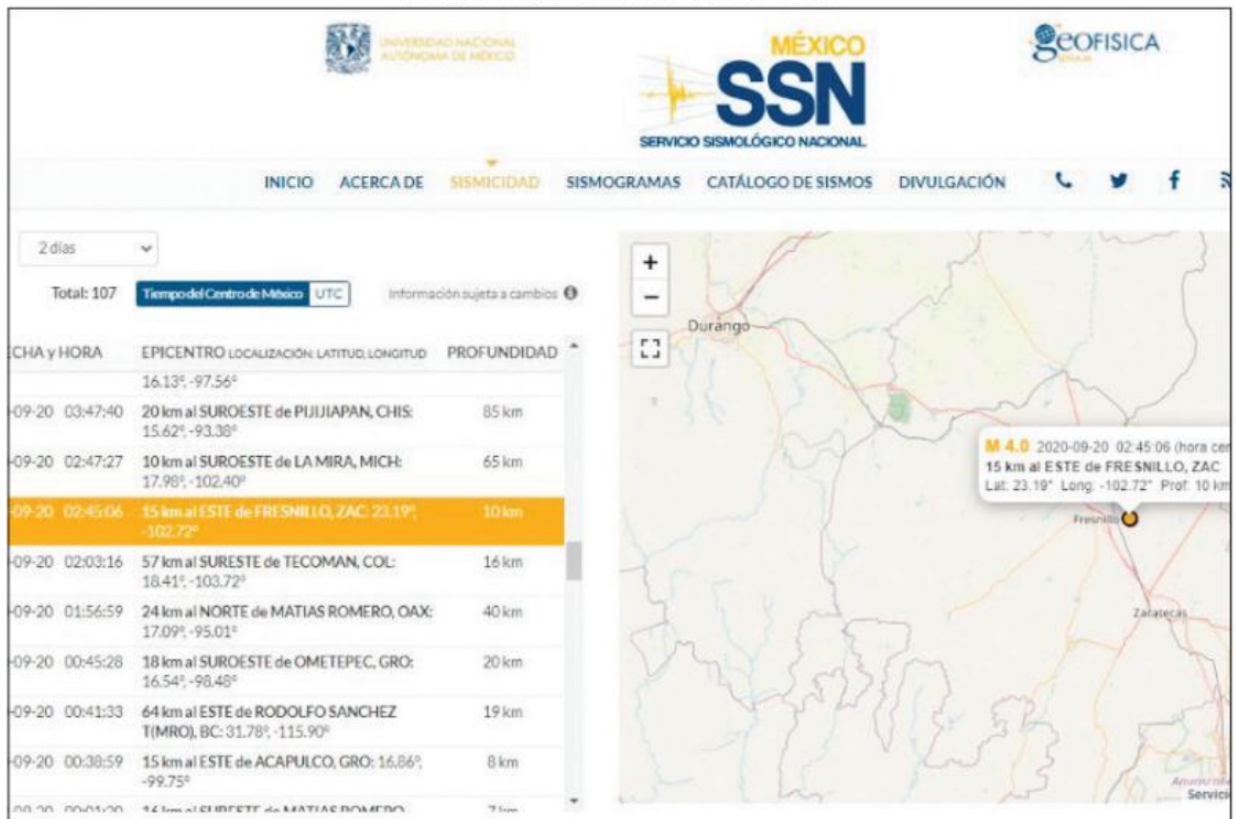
UNIVERSIDAD NACIONAL AUTÓNOMA DE MÉXICO

MÉXICO
SSN
SERVICIO SISMOLÓGICO NACIONAL

GEOFISICA

INICIO ACERCA DE SISMICIDAD SISMOGRAMAS CATÁLOGO DE SISMOS DIVULGACIÓN

2 días

Total: 107 Tiempo del Centro de México UTC Información sujeta a cambios

| CHA y HORA | EPICENTRO LOCALIZACIÓN: LATITUD, LONGITUD | PROFUNDIDAD |
|---|---|---|
| | 16.13°, -97.56° | |
| -09-20 03:47:40 | 20 km al SUROESTE de PIJIJIAPAN, CHIS: 15.62°, -93.38° | 85 km |
| -09-20 02:47:27 | 10 km al SUROESTE de LA MIRA, MICH: 17.98°, -102.40° | 65 km |
| -09-20 02:45:06 | 15 km al ESTE de FRESNILLO, ZAC: 23.19°, -102.72° | 10 km |
| -09-20 02:03:16 | 57 km al SURESTE de TECOMAN, COL: 18.41°, -103.72° | 16 km |
| -09-20 01:56:59 | 24 km al NORTE de MATIAS ROMERO, OAX: 17.09°, -95.01° | 40 km |
| -09-20 00:45:28 | 18 km al SUROESTE de OMETEPEC, GRO: 16.54°, -98.48° | 20 km |
| -09-20 00:41:33 | 64 km al ESTE de RODOLFO SANCHEZ T(MRO), BC: 31.78°, -115.90° | 19 km |
| -09-20 00:38:59 | 15 km al ESTE de ACAPULCO, GRO: 16.86°, -99.75° | 8 km |
| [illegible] | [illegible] | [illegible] |

+
−

Durango

M 4.0 2020-09-20 02:45:06 (hora cen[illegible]
15 km al ESTE de FRESNILLO, ZAC
Lat: 23.19° Long: -102.72° Prof: 10 km

Fresnillo

Zacatecas

Servici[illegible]